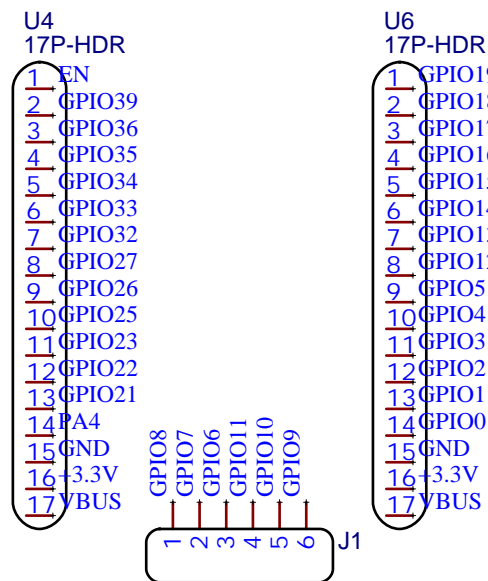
U4
17P-HDR

1 EN
2 GPIO39
3 GPIO36
4 GPIO35
5 GPIO34
6 GPIO33
7 GPIO32
8 GPIO27
9 GPIO26
10 GPIO25
11 GPIO23
12 GPIO22
13 GPIO21
14 PA4
15 GND
16 +3.3V
17 VBUS

GPIO8 GPIO7 GPIO6 GPIO11 GPIO10 GPIO9
1 2 3 4 5 6
J1

U6
17P-HDR

1 GPIO1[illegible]
2 GPIO1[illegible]
3 GPIO1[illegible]
4 GPIO1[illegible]
5 GPIO1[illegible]
6 GPIO1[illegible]
7 GPIO1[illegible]
8 GPIO1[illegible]
9 GPIO5
10 GPIO4
11 GPIO3
12 GPIO2
13 GPIO1
14 GPIO0
15 GND
16 +3.3V
17 VBUS